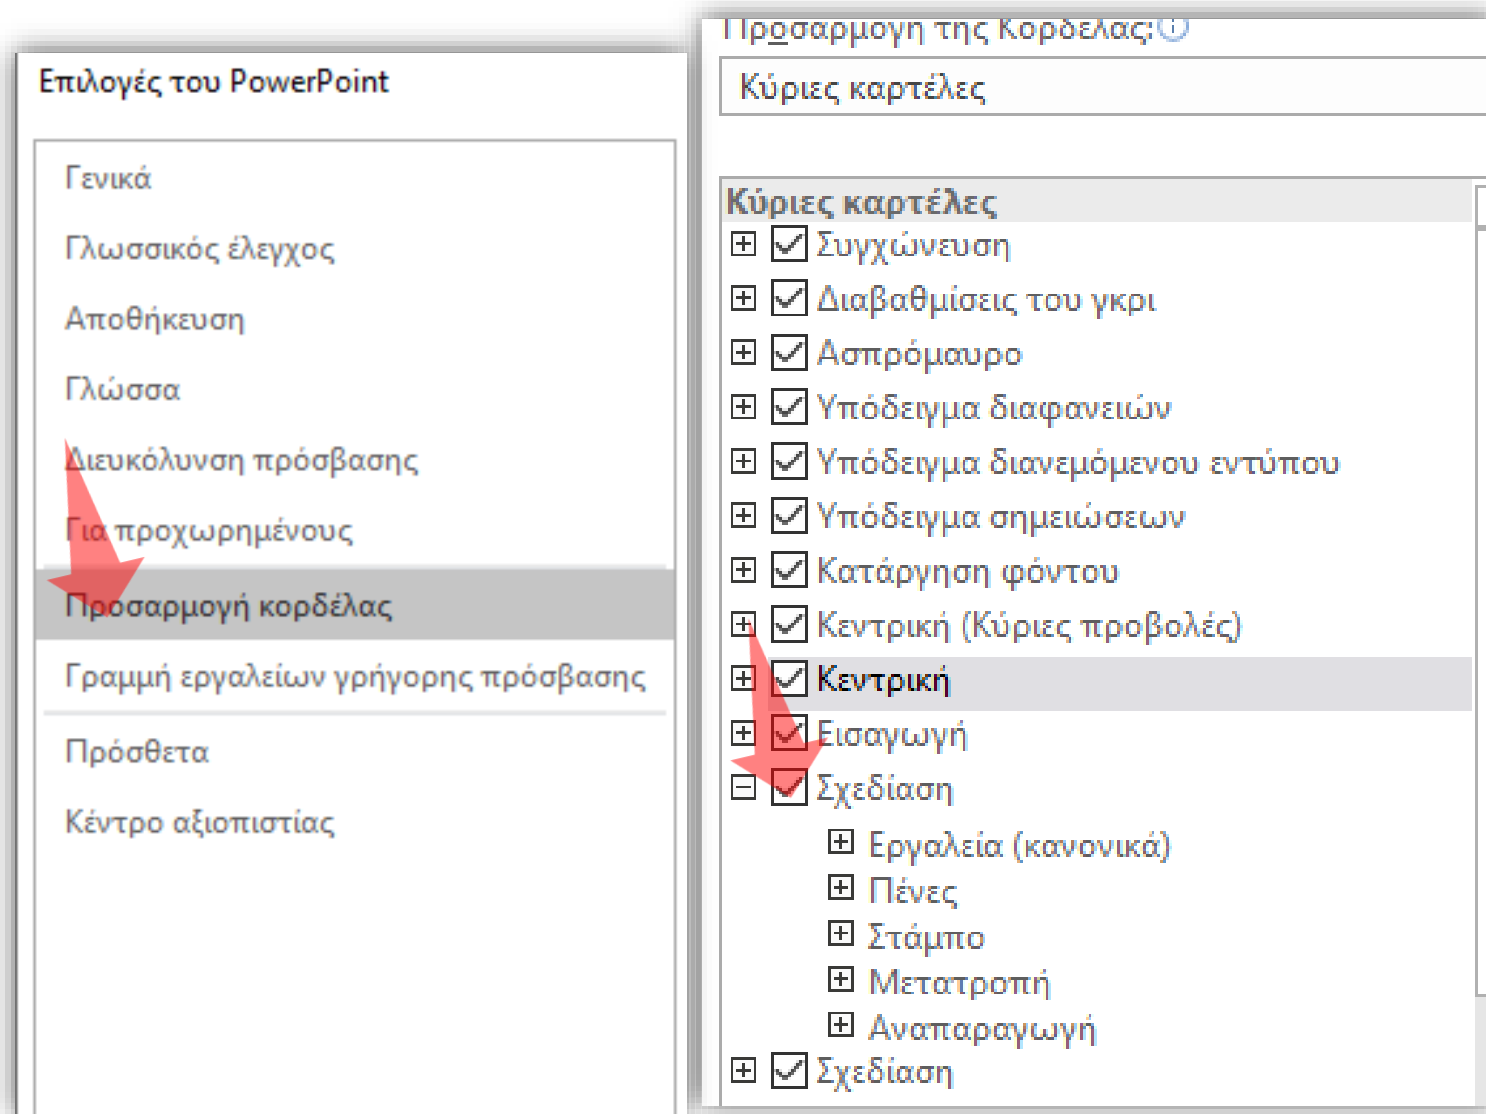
Επιλογές του PowerPoint

Γενικά
Γλωσσικός έλεγχος
Αποθήκευση
Γλώσσα
Διευκόλυνση πρόσβασης
Για προχωρημένους
Προσαρμογή κορδέλας
Γραμμή εργαλείων γρήγορης πρόσβασης
Πρόσθετα
Κέντρο αξιοπιστίας

Προσαρμογή της Κορδέλας:
Κύριες καρτέλες

Κύριες καρτέλες
Συγχώνευση
Διαβαθμίσεις του γκρι
Ασπρόμαυρο
Υπόδειγμα διαφανειών
Υπόδειγμα διανεμόμενου εντύπου
Υπόδειγμα σημειώσεων
Κατάργηση φόντου
Κεντρική (Κύριες προβολές)
Κεντρική
Εισαγωγή
Σχεδίαση
Εργαλεία (κανονικά)
Πένες
Στάμπο
Μετατροπή
Αναπαραγωγή
Σχεδίαση